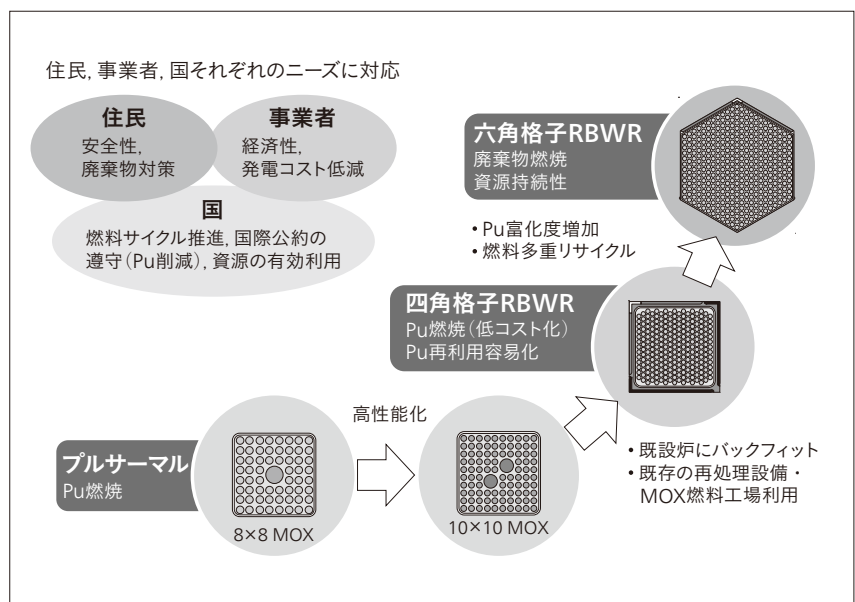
住民, 事業者, 国それぞれのニーズに対応

住民
安全性,
廃棄物対策

事業者
経済性,
発電コスト低減

国
燃料サイクル推進, 国際公約の遵守(Pu削減), 資源の有効利用

六角格子RBWR
廃棄物燃焼
資源持続性

• Pu富化度増加
• 燃料多重リサイクル

四角格子RBWR
Pu燃焼(低コスト化)
Pu再利用容易化

高性能化

プルサーマル
Pu燃焼

8×8 MOX

10×10 MOX

• 既設炉にバックフィット
• 既存の再処理設備・MOX燃料工場利用